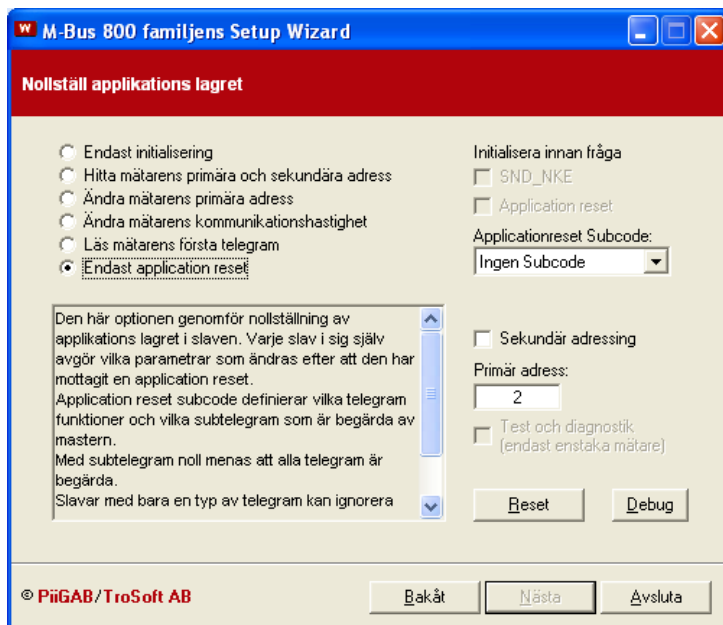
M-Bus 800 familjens Setup Wizard

Nollställ applikations lagret

Endast initialisering
Hitta mätarens primära och sekundära adress
Ändra mätarens primära adress
Ändra mätarens kommunikationshastighet
Läs mätarens första telegram
Endast application reset

Initialisera innan fråga
SND_NKE
Application reset
Applicationreset Subcode:
Ingen Subcode

Den här optionen genomför nollställning av applikations lagret i slaven. Varje slav i sig själv avgör vilka parametrar som ändras efter att den har mottagit en application reset.
Application reset subcode definierar vilka telegram funktioner och vilka subtelegram som är begärda av mastern.
Med subtelegram noll menas att alla telegram är begärda.
Slavar med bara en typ av telegram kan ignorera

Sekundär adressing
Primär adress:
2
Test och diagnostik (endast enstaka mätare)

Reset
Debug

© PiiGAB/TroSoft AB
Bakåt
Nästa
Avsluta